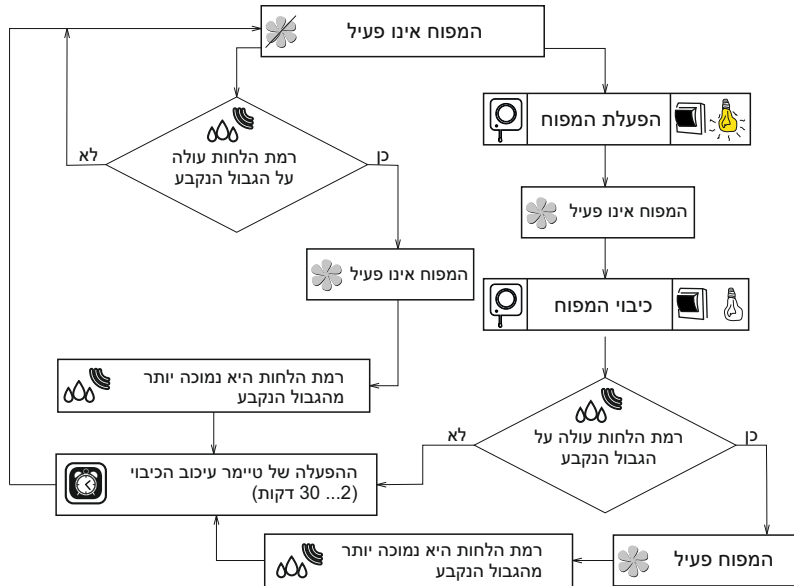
המפוח אינו פעיל

הפעלת המפוח

רמת הלחות עולה על הגבול הנקבע

לא

כן

המפוח אינו פעיל

המפוח אינו פעיל

כיבוי המפוח

רמת הלחות היא נמוכה יותר מהגבול הנקבע

רמת הלחות עולה על הגבול הנקבע

לא

כן

ההפעלה של טיימר עיכוב הכיבוי (2... 30 דקות)

רמת הלחות היא נמוכה יותר מהגבול הנקבע

המפוח פעיל